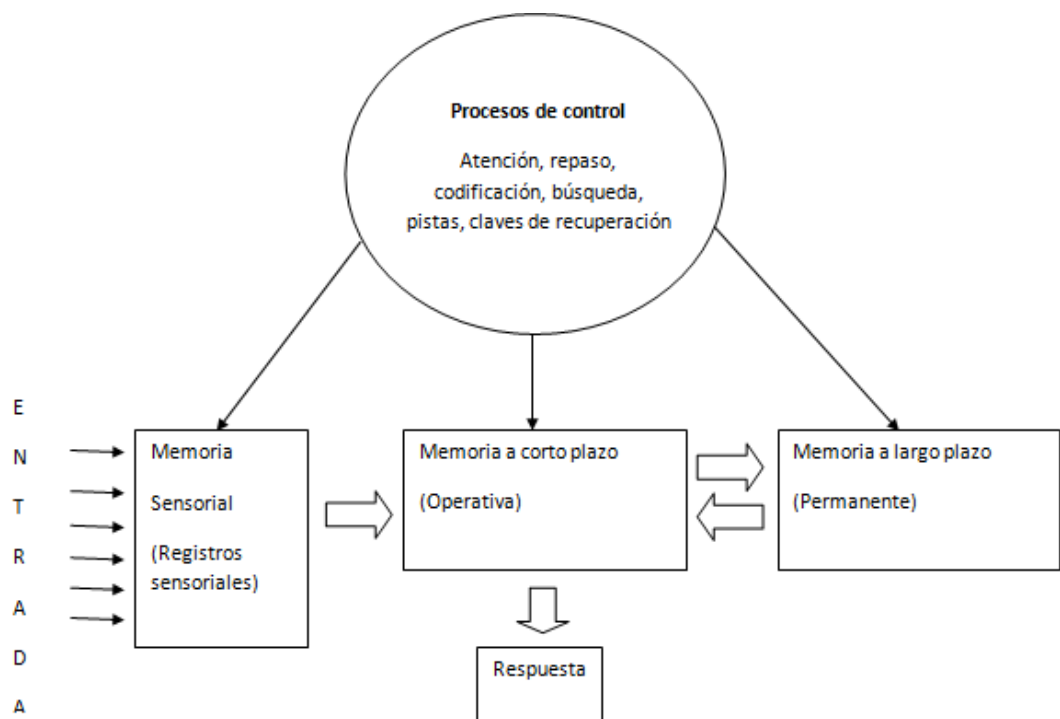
Procesos de control

Atención, repaso, codificación, búsqueda, pistas, claves de recuperación

E
N
T
R
A
D
A

Memoria

Sensorial

(Registros sensoriales)

Memoria a corto plazo

(Operativa)

Memoria a largo plazo

(Permanente)

Respuesta